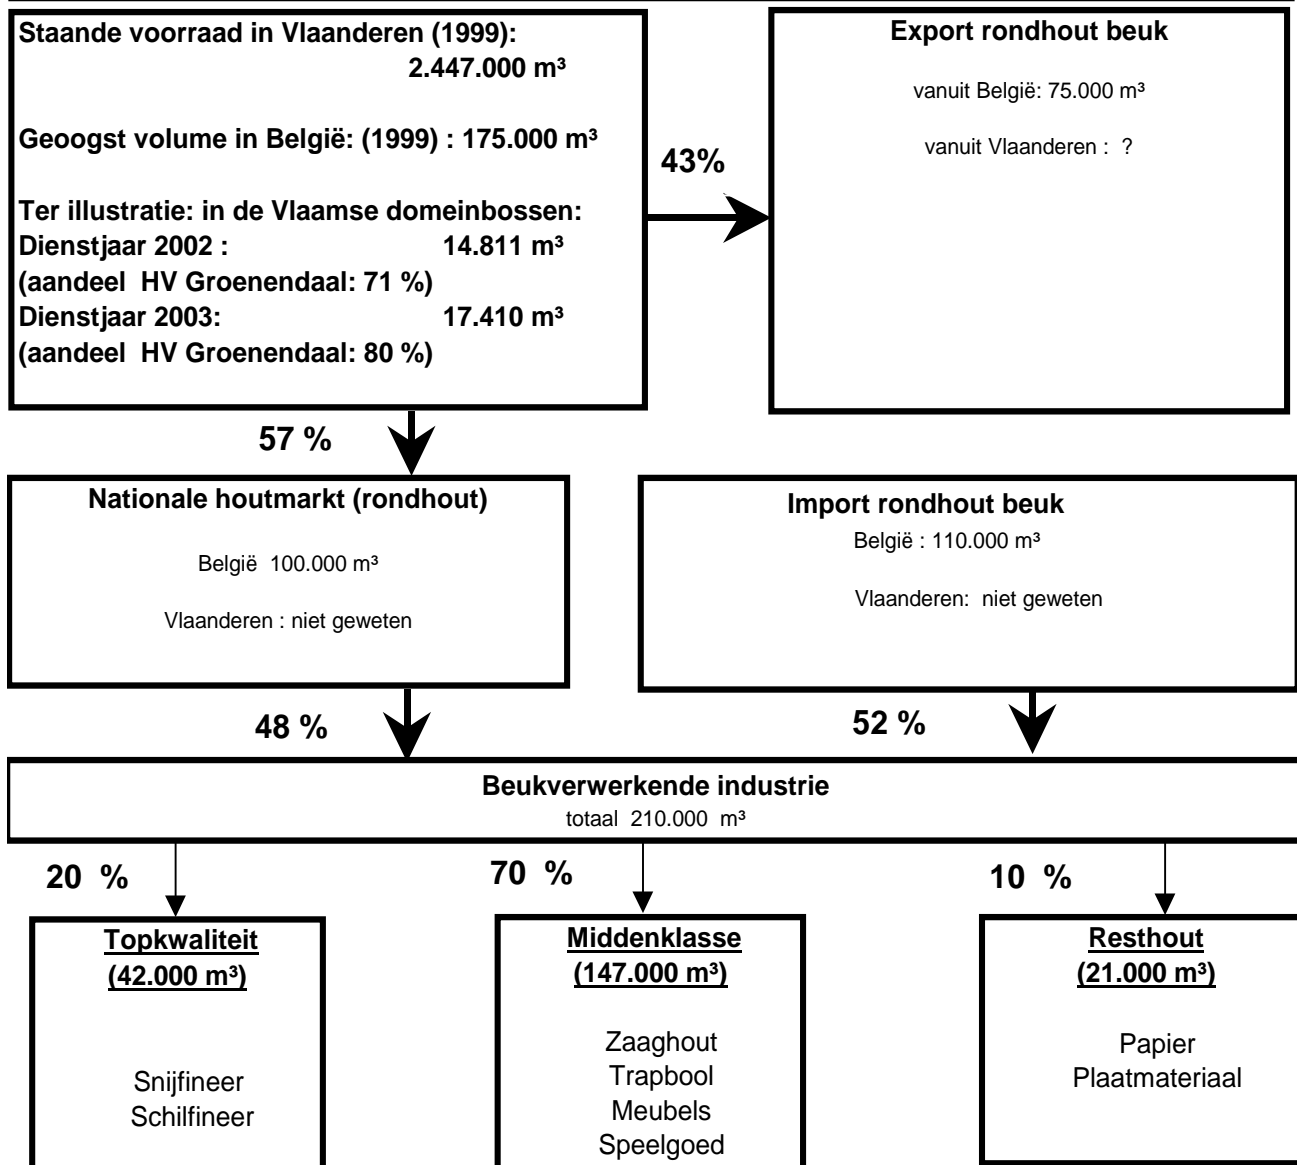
Staande voorraad in Vlaanderen (1999): 2.447.000 m³

Geoogst volume in België: (1999) : 175.000 m³

Ter illustratie: in de Vlaamse domeinbossen:
Dienstjaar 2002 : 14.811 m³
(aandeel HV Groenendaal: 71 %)
Dienstjaar 2003: 17.410 m³
(aandeel HV Groenendaal: 80 %)

43%

Export rondhout beuk

vanuit België: 75.000 m³

vanuit Vlaanderen : ?

57 %

Nationale houtmarkt (rondhout)

België 100.000 m³

Vlaanderen : niet geweten

Import rondhout beuk

België : 110.000 m³

Vlaanderen: niet geweten

48 %

52 %

Beukverwerkende industrie

totaal 210.000 m³

20 %

70 %

10 %

Topkwaliteit
(42.000 m³)

Snijfineer
Schilfineer

Middenklasse
(147.000 m³)

Zaaghout
Trapbool
Meubels
Speelgoed

Resthout
(21.000 m³)

Papier
Plaatmateriaal